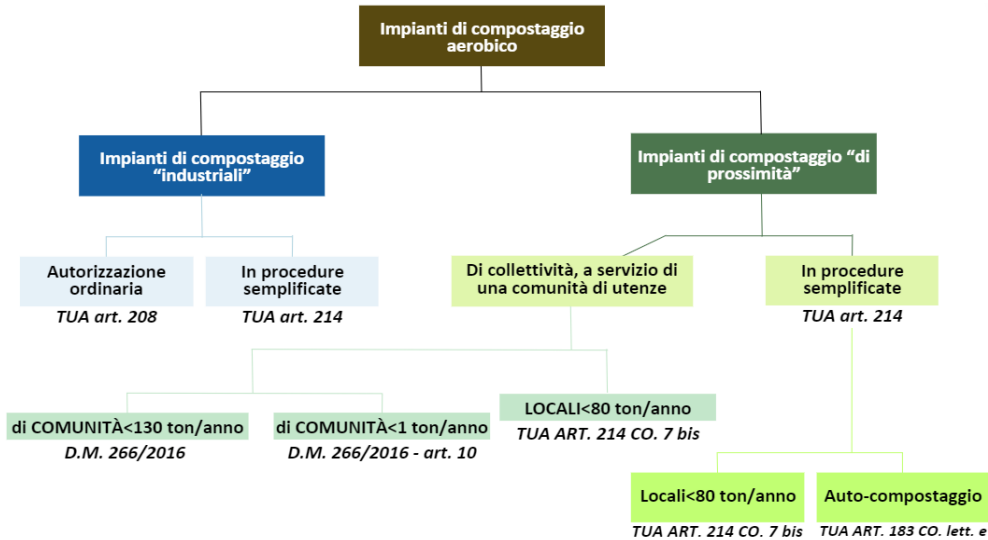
Impianti di compostaggio aerobico

Impianti di compostaggio "industriali"

Impianti di compostaggio "di prossimità"

Autorizzazione ordinaria
TUA art. 208

In procedure semplificate
TUA art. 214

Di collettività, a servizio di una comunità di utenze

In procedure semplificate
TUA art. 214

di COMUNITÀ<130 ton/anno
D.M. 266/2016

di COMUNITÀ<1 ton/anno
D.M. 266/2016 - art. 10

LOCALI<80 ton/anno
TUA ART. 214 CO. 7 bis

Locali<80 ton/anno
TUA ART. 214 CO. 7 bis

Auto-compostaggio
TUA ART. 183 CO. lett. e